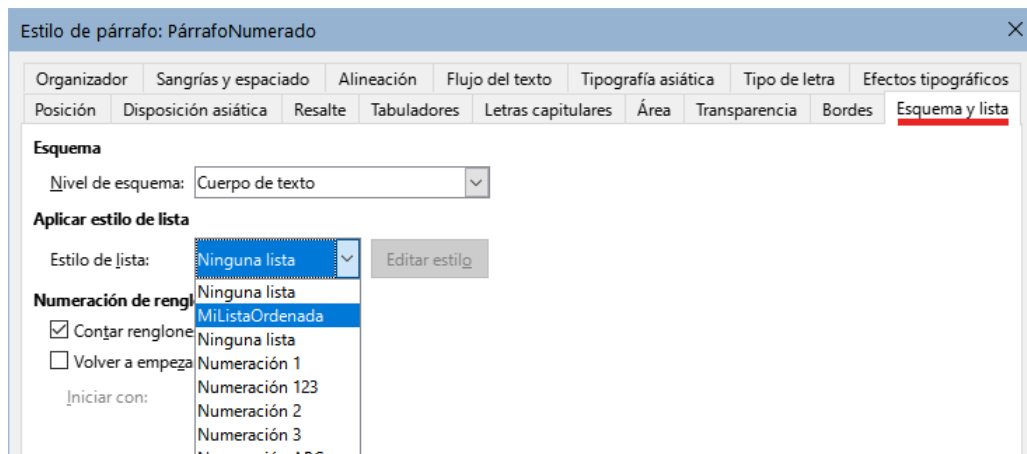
Estilo de párrafo: PárrafoNumerado

Organizador | Sangrías y espaciado | Alineación | Flujo del texto | Tipografía asiática | Tipo de letra | Efectos tipográficos
Posición | Disposición asiática | Resalte | Tabuladores | Letras capitulares | Área | Transparencia | Bordes | Esquema y lista

Esquema

Nivel de esquema: Cuerpo de texto

Aplicar estilo de lista

Estilo de lista: Ninguna lista

Editar estilo

Numeración de rengl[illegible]

Contar renglone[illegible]

Volver a empeza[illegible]

Iniciar con:

Ninguna lista
MiListaOrdenada
Ninguna lista
Numeración 1
Numeración 123
Numeración 2
Numeración 3
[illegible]